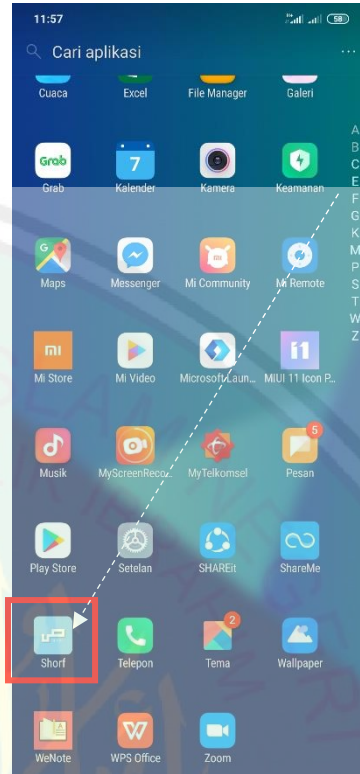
11:57

58

Cari aplikasi

Cuaca
Excel
File Manager
Galeri

Grab
Kalender
Kamera
Keamanan

Maps
Messenger
Mi Community
Mi Remote

Mi Store
Mi Video
Microsoft Laun...
MIUI 11 Icon P...

Musik
MyScreenReco...
MyTelkomsel
Pesan

Play Store
Setelan
SHAREit
ShareMe

Shorf
Telepon
Tema
Wallpaper

WeNote
WPS Office
Zoom

A
B
C
E
F
G
K
M
P
S
T
W
Z